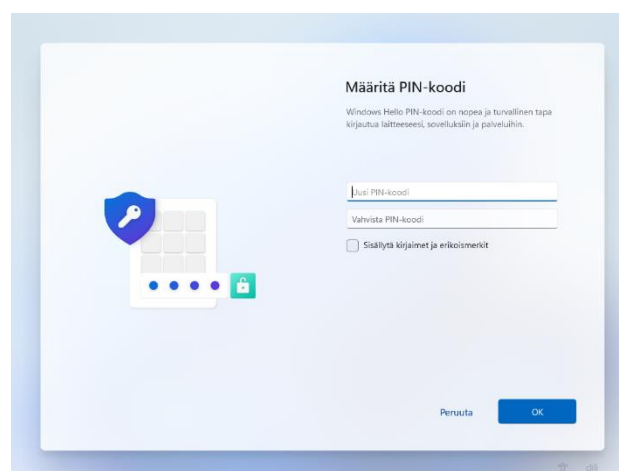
Määritä PIN-koodi

Windows Hello PIN-koodi on nopea ja turvallinen tapa kirjautua laitteeseesi, sovelluksiin ja palveluihin.

Uusi PIN-koodi

Vahvista PIN-koodi

Sisällytä kirjaimet ja erikoismerkit

Peruuta

OK